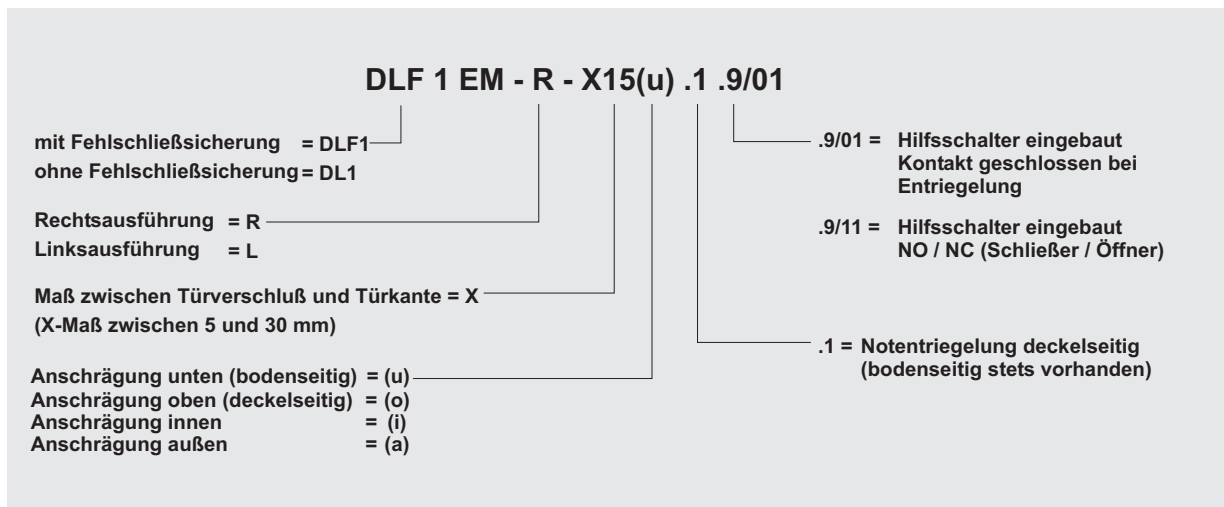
DLF 1 EM - R - X15(u) .1 .9/01

mit Fehlschließsicherung = DLF1
ohne Fehlschließsicherung = DL1

Rechtsausführung = R
Linksausführung = L

Maß zwischen Türverschluß und Türkante = X
(X-Maß zwischen 5 und 30 mm)

Anschrägung unten (bodenseitig) = (u)
Anschrägung oben (deckelseitig) = (o)
Anschrägung innen = (i)
Anschrägung außen = (a)

.9/01 = Hilfsschalter eingebaut Kontakt geschlossen bei Entriegelung

.9/11 = Hilfsschalter eingebaut NO / NC (Schließer / Öffner)

.1 = Notentriegelung deckelseitig (bodenseitig stets vorhanden)